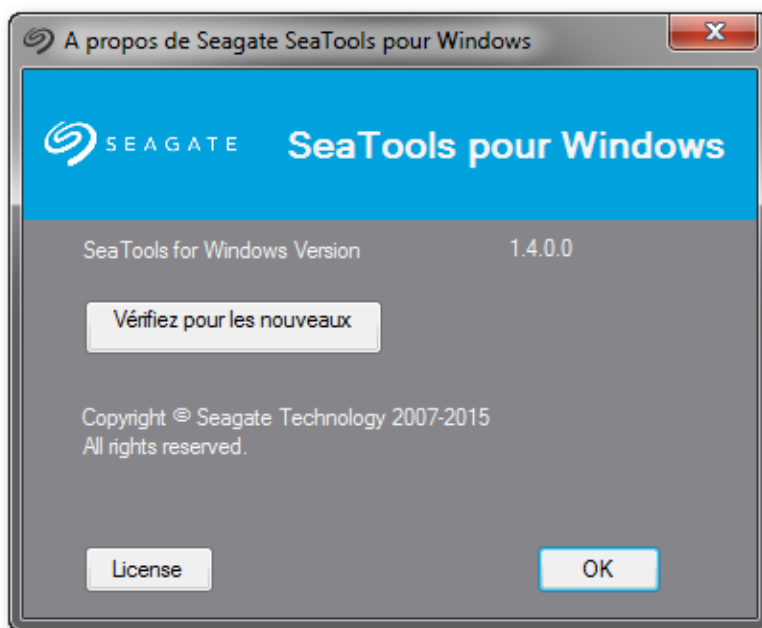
A propos de Seagate SeaTools pour Windows

SEAGATE

SeaTools pour Windows

SeaTools for Windows Version 1.4.0.0

Vérifiez pour les nouveaux

Copyright © Seagate Technology 2007-2015
All rights reserved.

License

OK